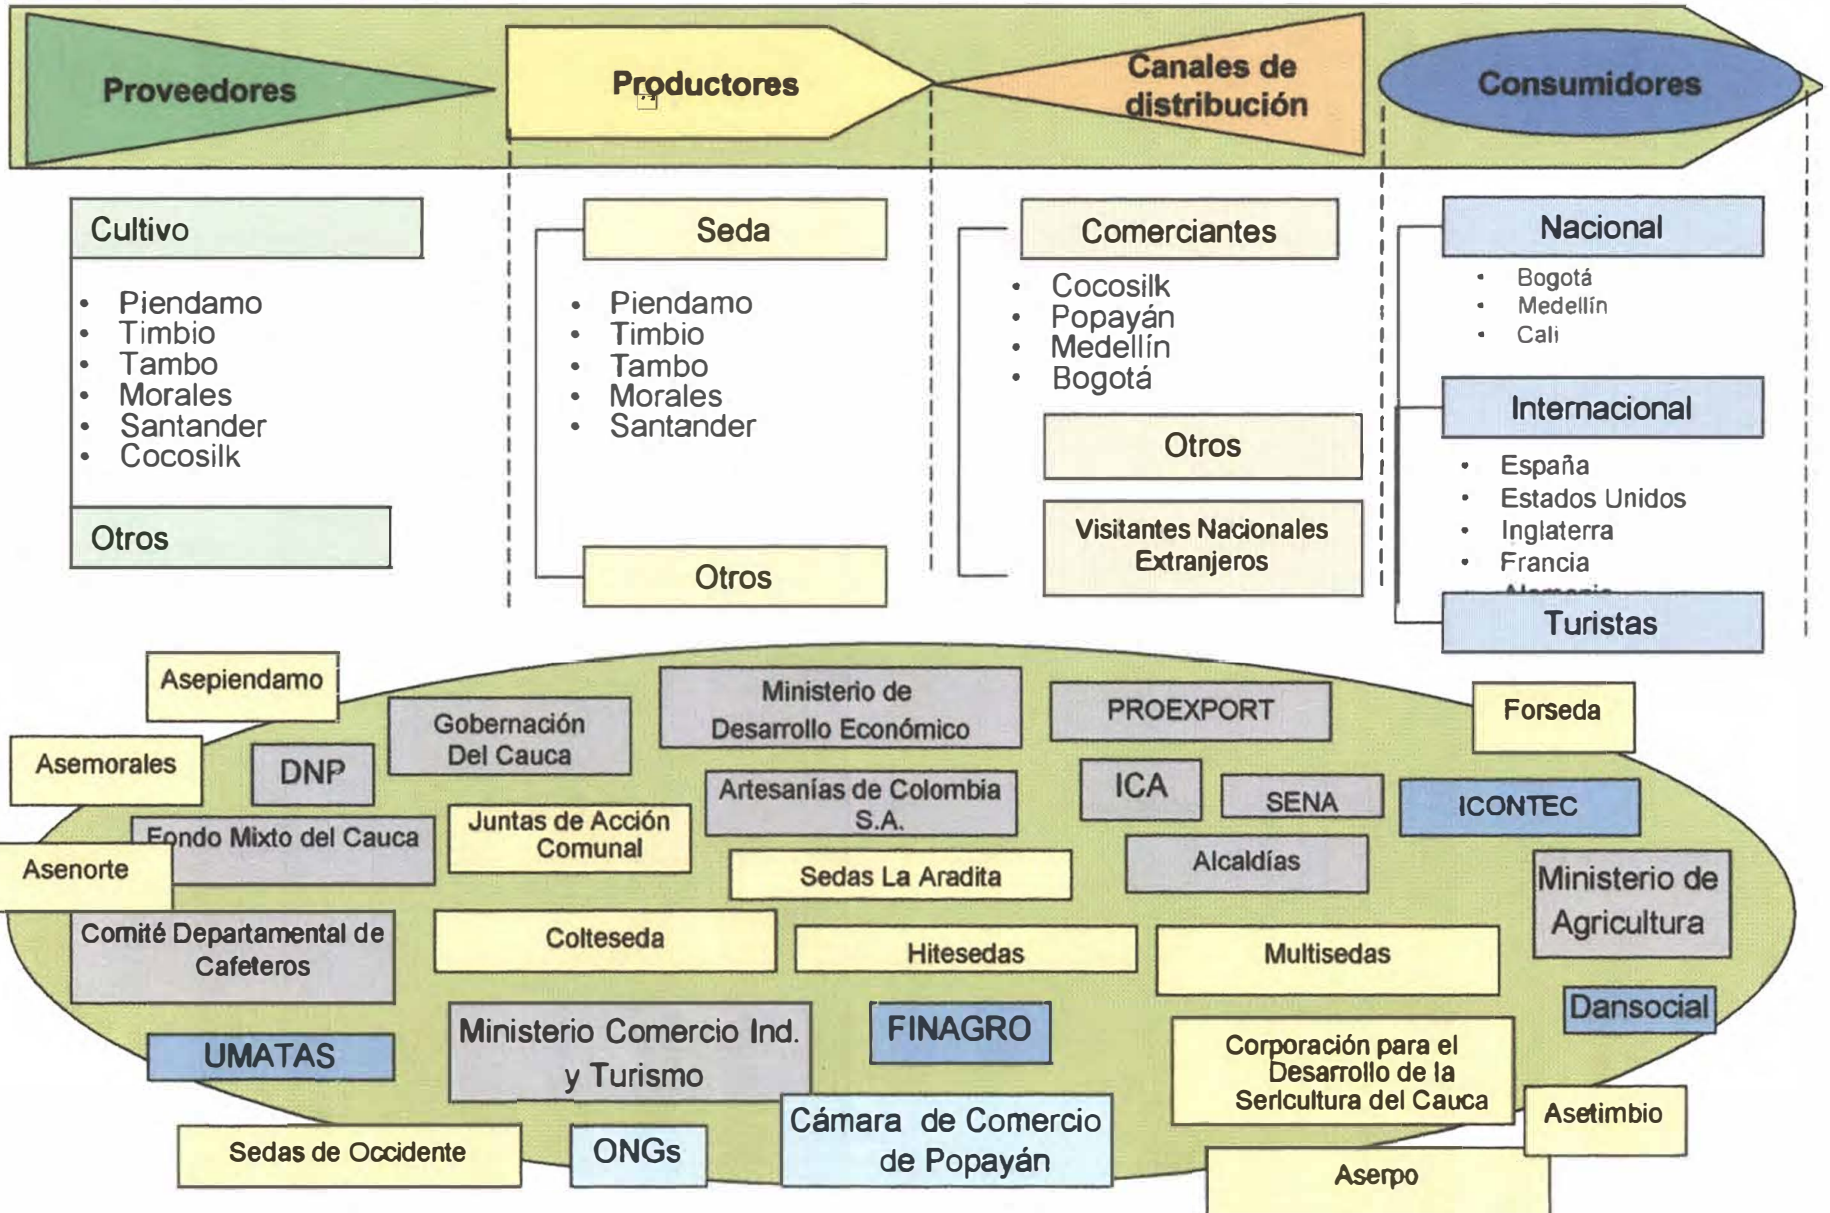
Proveedores

Productores

Canales de distribución

Consumidores

Cultivo

- Piendamo
- Timbio
- Tambo
- Morales
- Santander
- Cocosilk

Otros

Seda

- Piendamo
- Timbio
- Tambo
- Morales
- Santander

Otros

Comerciantes

- Cocosilk
- Popayán
- Medellín
- Bogotá

Otros

Visitantes Nacionales Extranjeros

Nacional

- Bogotá
- Medellín
- Cali

Internacional

- España
- Estados Unidos
- Inglaterra
- Francia
- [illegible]

Turistas

Asepiendamo

Gobernación Del Cauca

Ministerio de Desarrollo Económico

PROEXPORT

Forseda

Asemorales

DNP

Artesanías de Colombia S.A.

ICA

SENA

ICONTEC

Fondo Mixto del Cauca

Juntas de Acción Comunal

Asenorte

Sedas La Aradita

Alcaldías

Ministerio de Agricultura

Comité Departamental de Cafeteros

Colteseda

Hitesedas

Multisedas

Dansocial

UMATAS

Ministerio Comercio Ind. y Turismo

FINAGRO

Corporación para el Desarrollo de la Sericultura del Cauca

Asetimbio

Sedas de Occidente

ONGs

Cámara de Comercio de Popayán

Aserpo